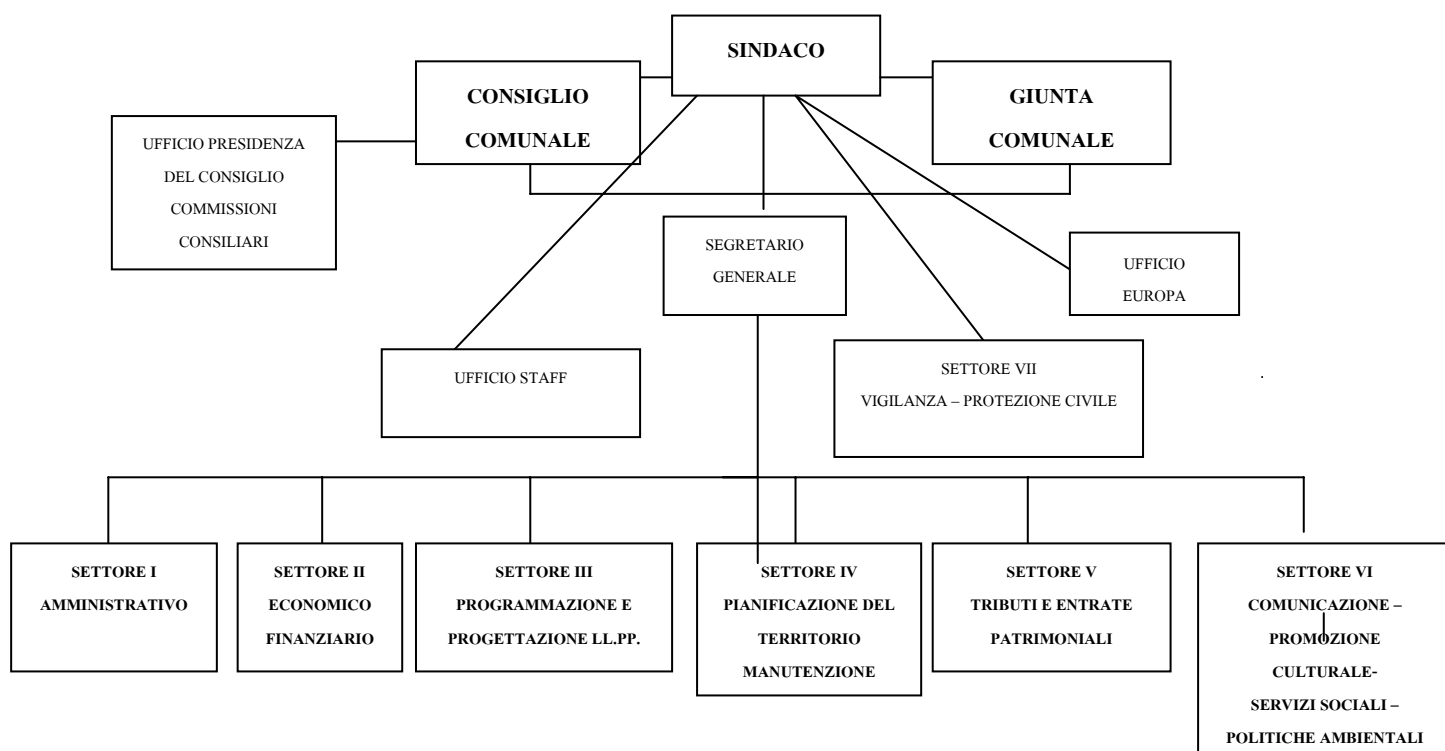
SINDACO

CONSIGLIO COMUNALE

GIUNTA COMUNALE

UFFICIO PRESIDENZA DEL CONSIGLIO COMMISSIONI CONSILIARI

SEGRETARIO GENERALE

UFFICIO EUROPA

UFFICIO STAFF

SETTORE VII
VIGILANZA – PROTEZIONE CIVILE

SETTORE I
AMMINISTRATIVO

SETTORE II
ECONOMICO FINANZIARIO

SETTORE III
PROGRAMMAZIONE E PROGETTAZIONE LL.PP.

SETTORE IV
PIANIFICAZIONE DEL TERRITORIO MANUTENZIONE

SETTORE V
TRIBUTI E ENTRATE PATRIMONIALI

SETTORE VI
COMUNICAZIONE – PROMOZIONE CULTURALE-
SERVIZI SOCIALI –
POLITICHE AMBIENTALI